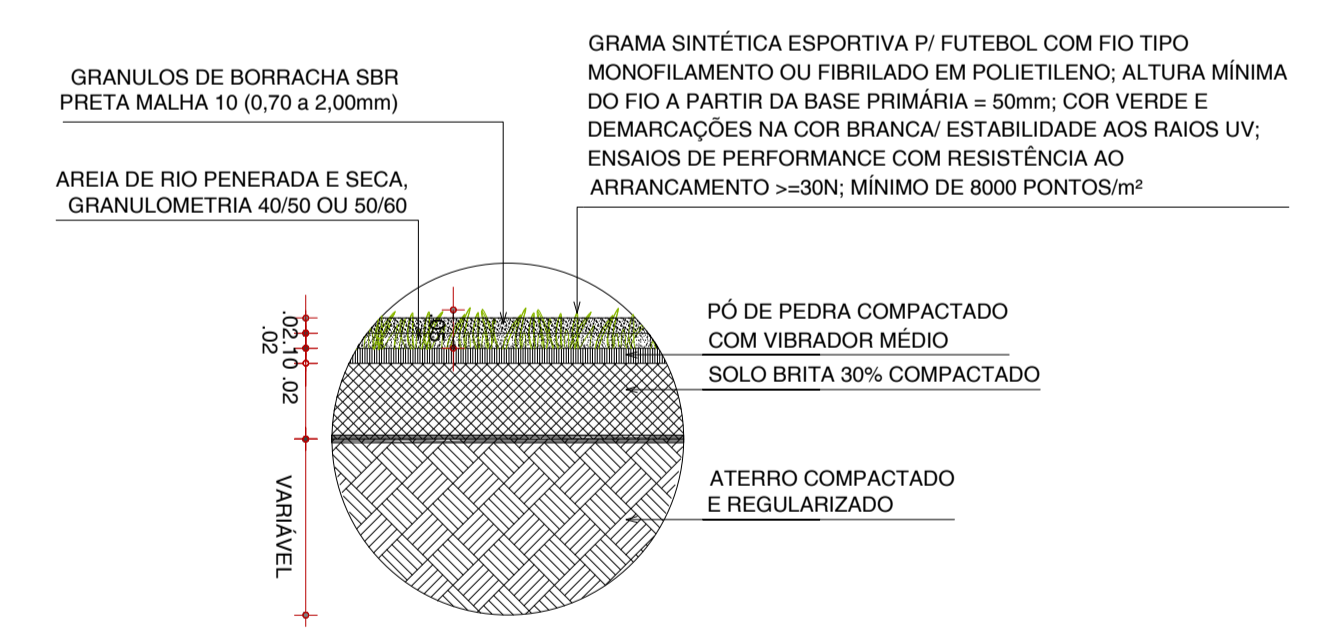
GRAMA SINTÉTICA ESPORTIVA P/ FUTEBOL COM FIO TIPO MONOFILAMENTO OU FIBRILADO EM POLIETILENO; ALTURA MÍNIMA DO FIO A PARTIR DA BASE PRIMÁRIA = 50mm; COR VERDE E DEMARCAÇÕES NA COR BRANCA/ ESTABILIDADE AOS RAIOS UV; ENSAIOS DE PERFORMANCE COM RESISTÊNCIA AO ARRANCAMENTO >=30N; MÍNIMO DE 8000 PONTOS/m²

GRANULOS DE BORRACHA SBR PRETA MALHA 10 (0,70 a 2,00mm)

AREIA DE RIO PENERADA E SECA, GRANULOMETRIA 40/50 OU 50/60

.02
.02
.10
.02
.05

PÓ DE PEDRA COMPACTADO COM VIBRADOR MÉDIO

SOLO BRITA 30% COMPACTADO

ATERRO COMPACTADO E REGULARIZADO

VARIÁVEL